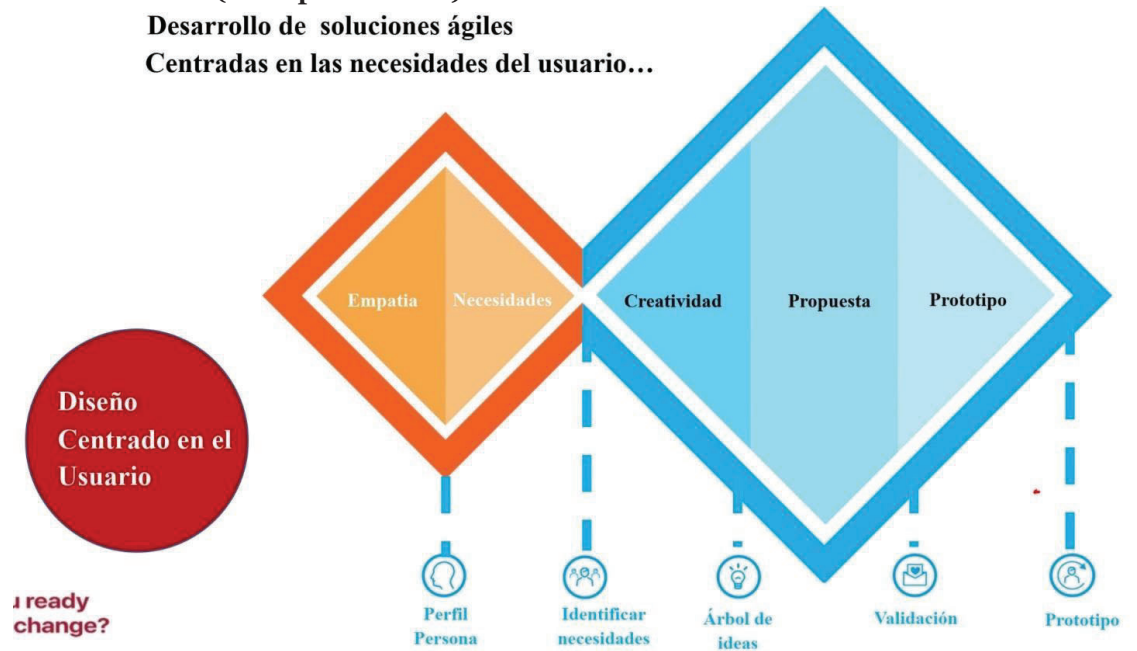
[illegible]
Desarrollo de soluciones ágiles
Centradas en las necesidades del usuario…

Empatia
Necesidades
Creatividad
Propuesta
Prototipo

Diseño Centrado en el Usuario

Perfil Persona
Identificar necesidades
Árbol de ideas
Validación
Prototipo

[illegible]u ready
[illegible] change?